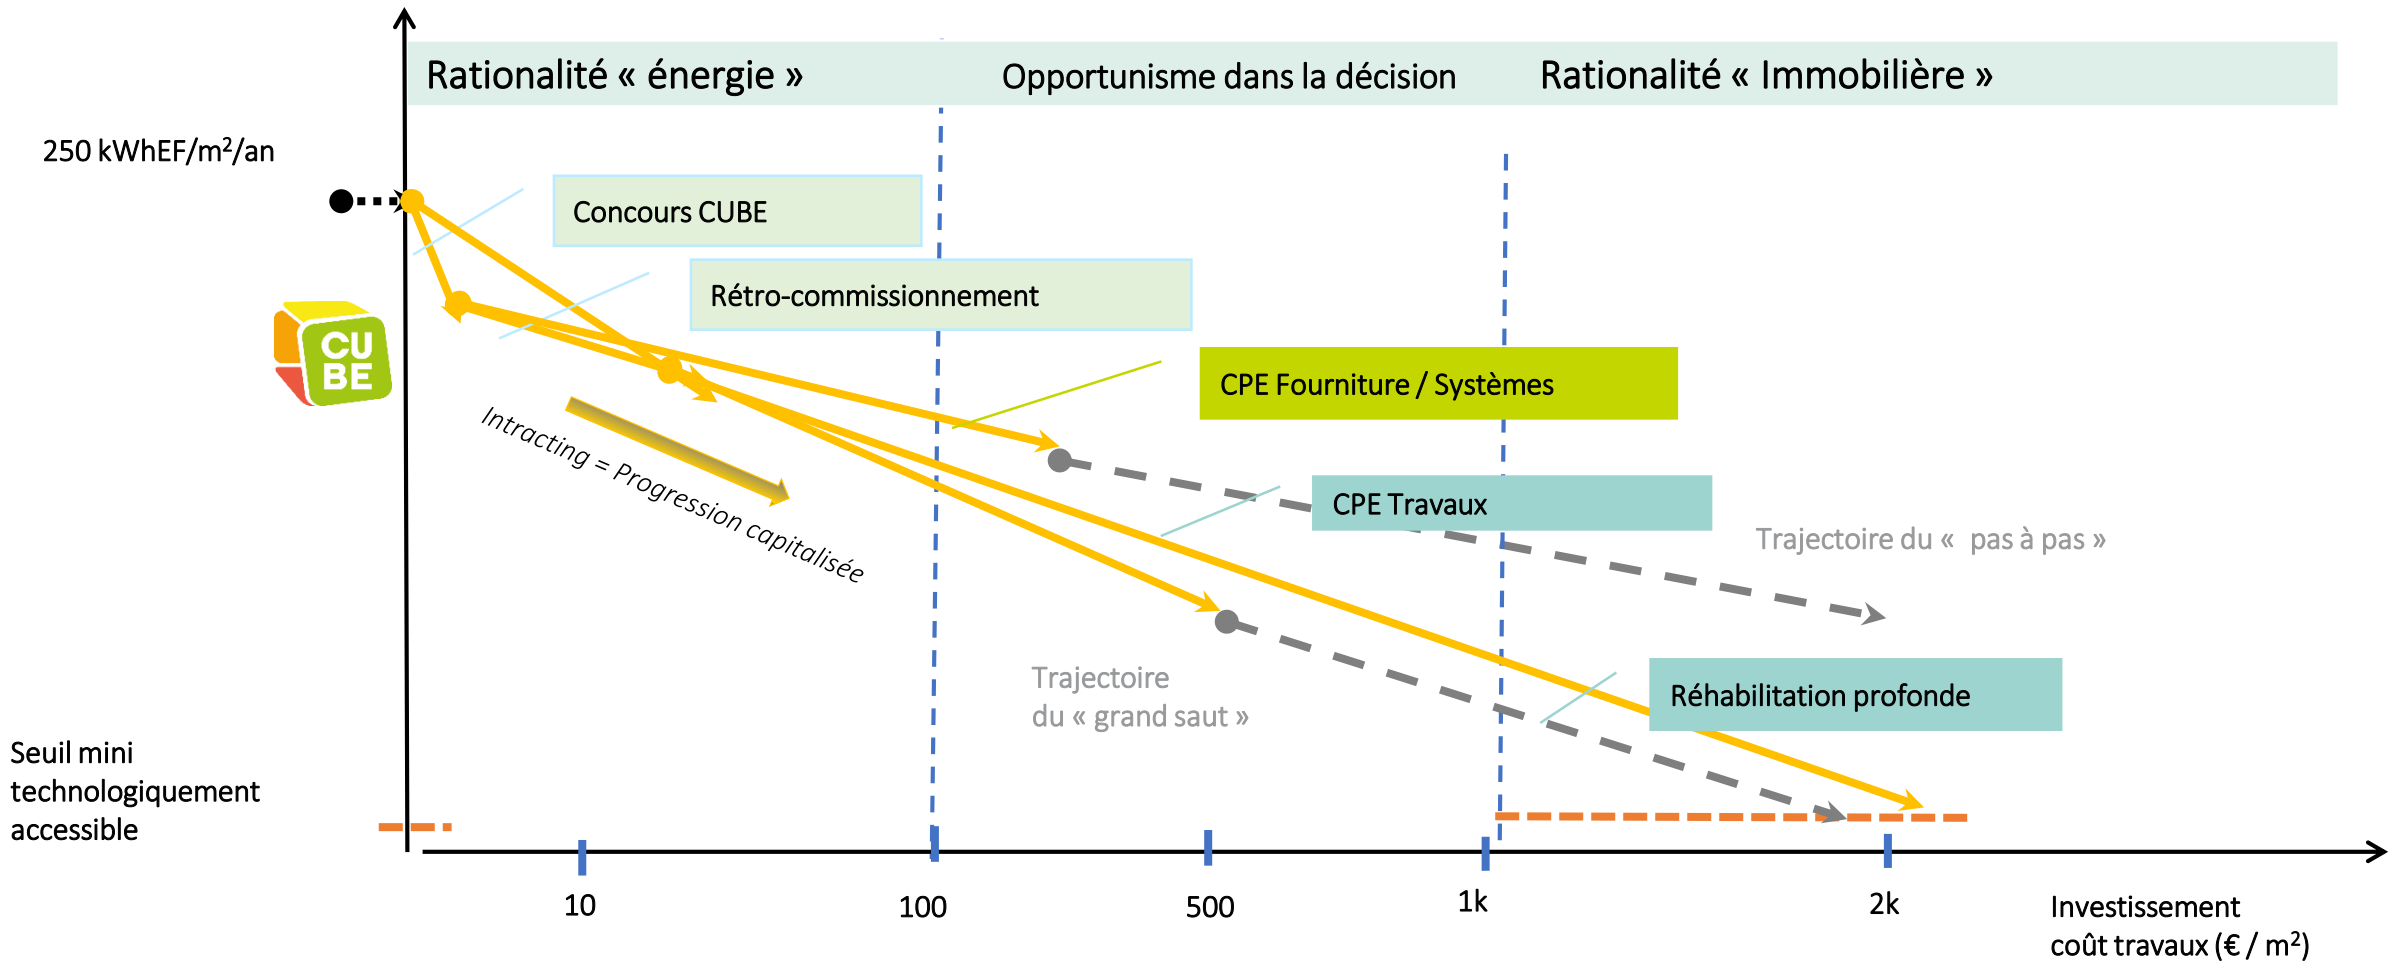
Rationalité « énergie »

Opportunisme dans la décision

Rationalité « Immobilière »

250 kWhEF/m²/an

Concours CUBE

Rétro-commissionnement

CU BE

CPE Fourniture / Systèmes

Intracting = Progression capitalisée

CPE Travaux

Trajectoire du « pas à pas »

Trajectoire du « grand saut »

Réhabilitation profonde

Seuil mini technologiquement accessible

10

100

500

1k

2k

Investissement coût travaux (€ / m²)